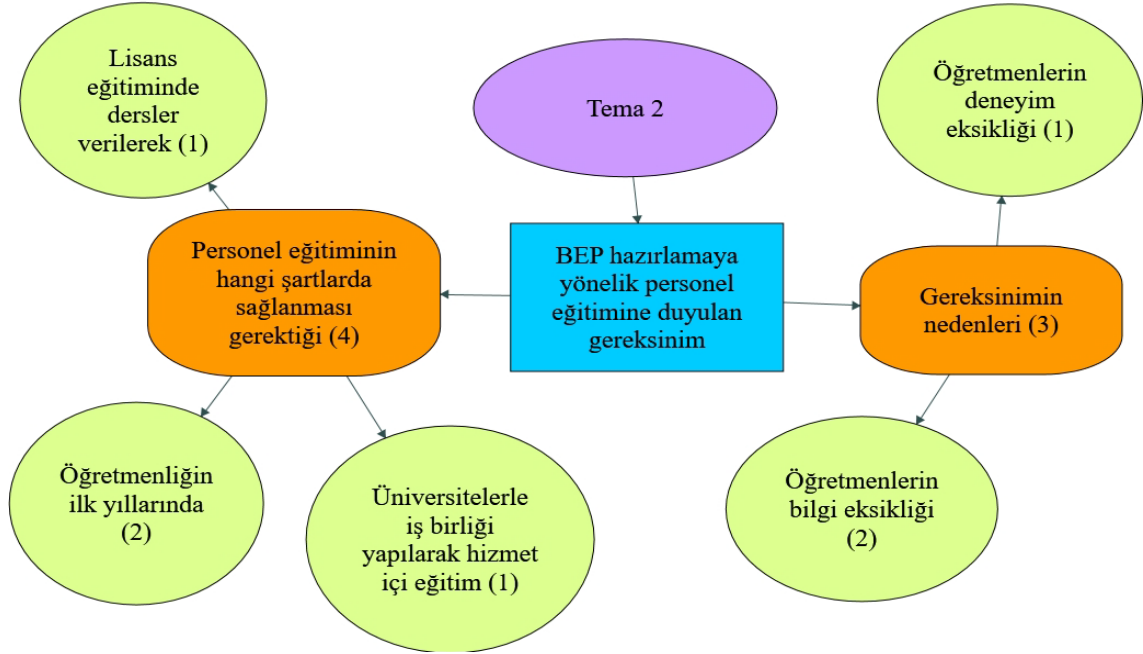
Tema 2

BEP hazırlamaya yönelik personel eğitimine duyulan gereksinim

Personel eğitiminin hangi şartlarda sağlanması gerektiği (4)

Lisans eğitiminde dersler verilerek (1)

Öğretmenliğin ilk yıllarında (2)

Üniversitelerle iş birliği yapılarak hizmet içi eğitim (1)

Gereksinimin nedenleri (3)

Öğretmenlerin deneyim eksikliği (1)

Öğretmenlerin bilgi eksikliği (2)